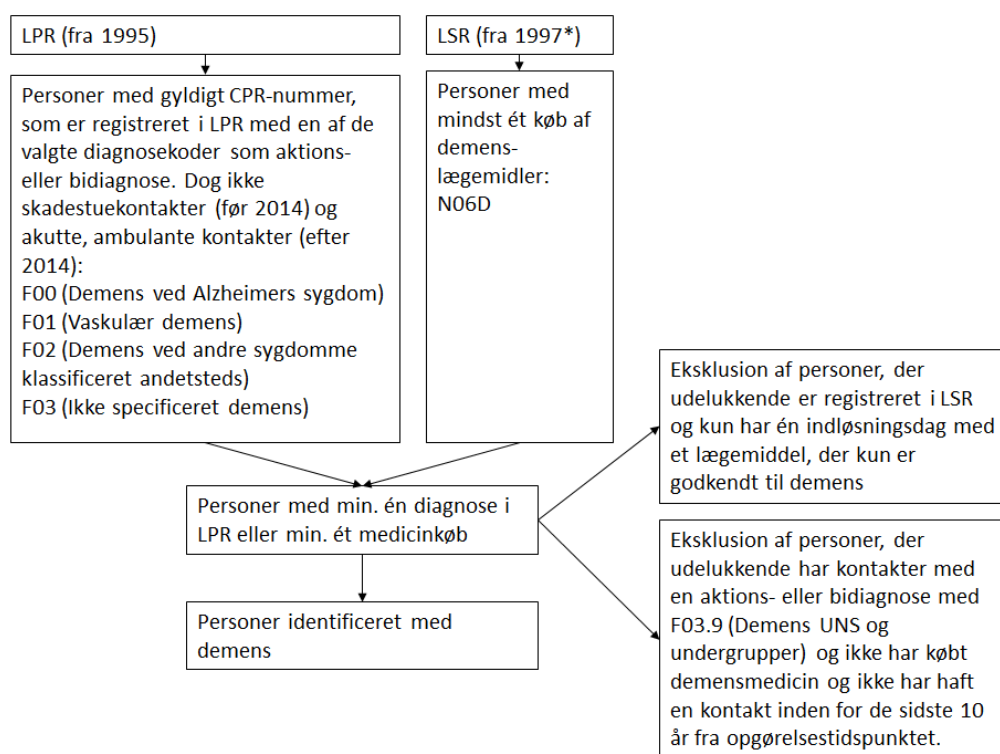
LPR (fra 1995)

LSR (fra 1997*)

Personer med gyldigt CPR-nummer, som er registreret i LPR med en af de valgte diagnosekoder som aktions- eller bidiagnose. Dog ikke skadestuekontakter (før 2014) og akutte, ambulante kontakter (efter 2014):
F00 (Demens ved Alzheimers sygdom)
F01 (Vaskulær demens)
F02 (Demens ved andre sygdomme klassificeret andetsteds)
F03 (Ikke specificeret demens)

Personer med mindst ét køb af demens-lægemidler: N06D

Personer med min. én diagnose i LPR eller min. ét medicinkøb

Personer identificeret med demens

Eksklusion af personer, der udelukkende er registreret i LSR og kun har én indløsningsdag med et lægemiddel, der kun er godkendt til demens

Eksklusion af personer, der udelukkende har kontakter med en aktions- eller bidiagnose med F03.9 (Demens UNS og undergrupper) og ikke har købt demensmedicin og ikke har haft en kontakt inden for de sidste 10 år fra opgørelsestidspunktet.